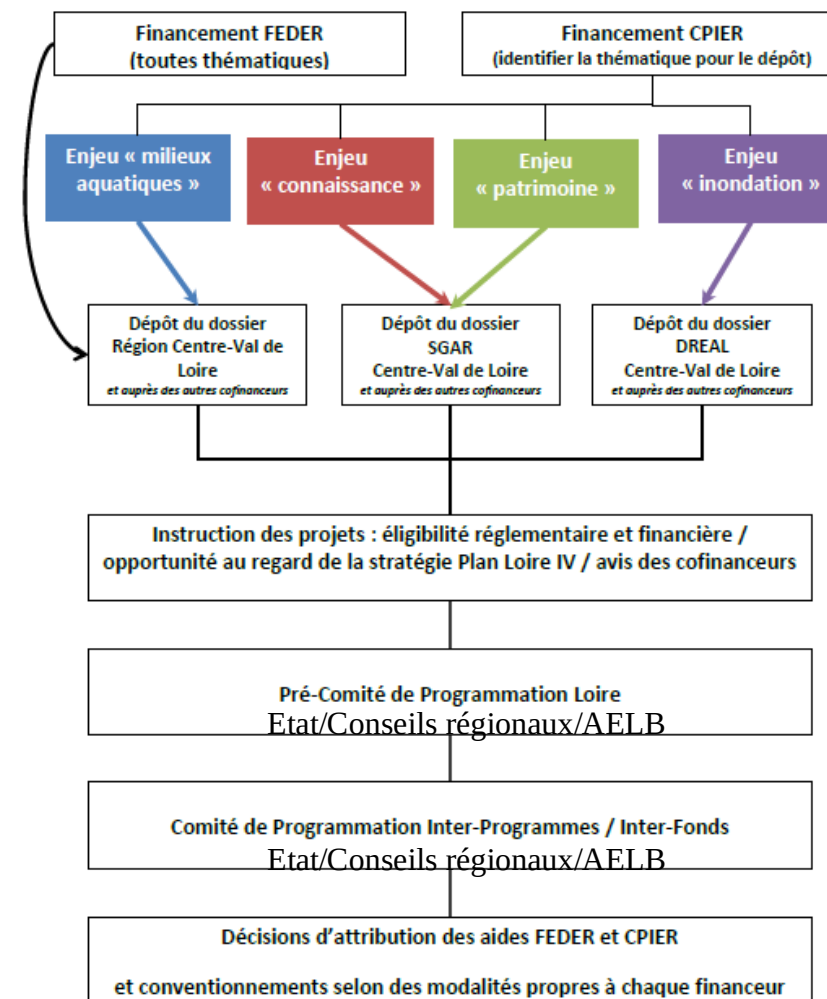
Financement FEDER
(toutes thématiques)

Financement CPIER
(identifier la thématique pour le dépôt)

Enjeu « milieux aquatiques »

Enjeu « connaissance »

Enjeu « patrimoine »

Enjeu « inondation »

Dépôt du dossier
Région Centre-Val de Loire
et auprès des autres cofinanceurs

Dépôt du dossier
SGAR
Centre-Val de Loire
et auprès des autres cofinanceurs

Dépôt du dossier
DREAL
Centre-Val de Loire
et auprès des autres cofinanceurs

Instruction des projets : éligibilité réglementaire et financière / opportunité au regard de la stratégie Plan Loire IV / avis des cofinanceurs

Pré-Comité de Programmation Loire
Etat/Conseils régionaux/AELB

Comité de Programmation Inter-Programmes / Inter-Fonds
Etat/Conseils régionaux/AELB

Décisions d'attribution des aides FEDER et CPIER

et conventionnements selon des modalités propres à chaque financeur